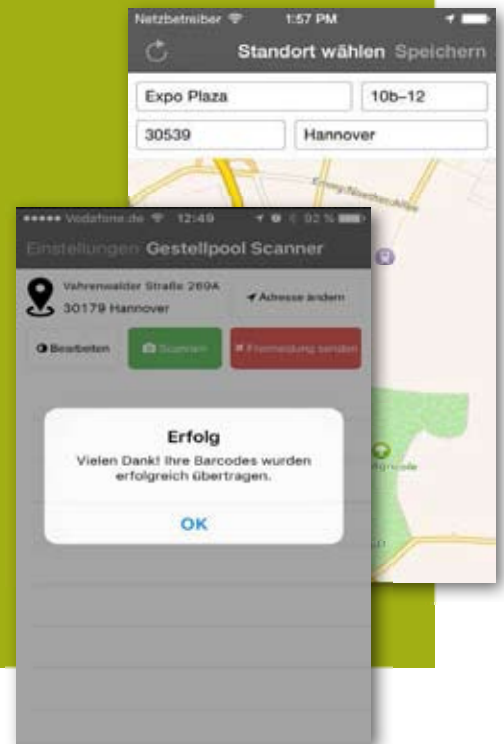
Netzbetreiber 1:57 PM

Standort wählen Speichern

Expo Plaza

10b–12

30539

Hannover

Vodafone.de 12:49 92 %

Einstellungen Gestellpool Scanner

Vahrenwalder Straße 269A

30179 Hannover

Adresse ändern

Bearbeiten

Scannen

Fehlmeldung senden

Erfolg

Vielen Dank! Ihre Barcodes wurden erfolgreich übertragen.

OK